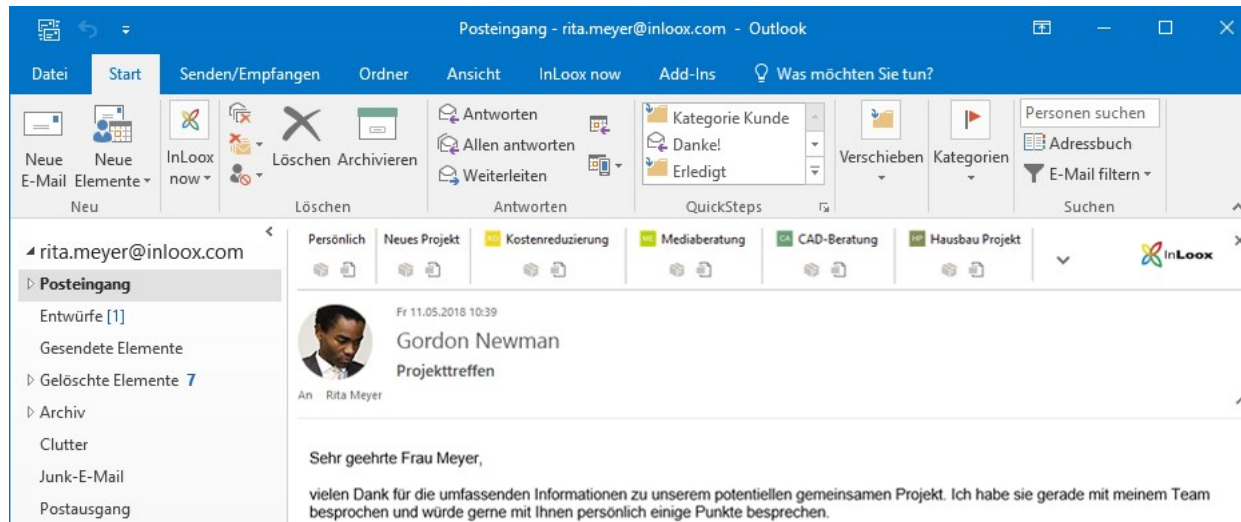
Posteingang - rita.meyer@inloox.com - Outlook

Datei Start Senden/Empfangen Ordner Ansicht InLoox now Add-Ins Was möchten Sie tun?

Neue E-Mail
Neue Elemente
InLoox now
Löschen
Archivieren
Antworten
Allen antworten
Weiterleiten
Kategorie Kunde
Danke!
Erledigt
Verschieben
Kategorien
Personen suchen
Adressbuch
E-Mail filtern

Neu Löschen Antworten QuickSteps Suchen

rita.meyer@inloox.com
Posteingang
Entwürfe [1]
Gesendete Elemente
Gelöschte Elemente 7
Archiv
Clutter
Junk-E-Mail
Postausgang

Persönlich Neues Projekt KO Kostenreduzierung ME Mediaberatung CA CAD-Beratung HP Hausbau Projekt InLoox

Fr 11.05.2018 10:39
Gordon Newman
Projekttreffen
An Rita Meyer

Sehr geehrte Frau Meyer,

vielen Dank für die umfassenden Informationen zu unserem potentiellen gemeinsamen Projekt. Ich habe sie gerade mit meinem Team besprochen und würde gerne mit Ihnen persönlich einige Punkte besprechen.